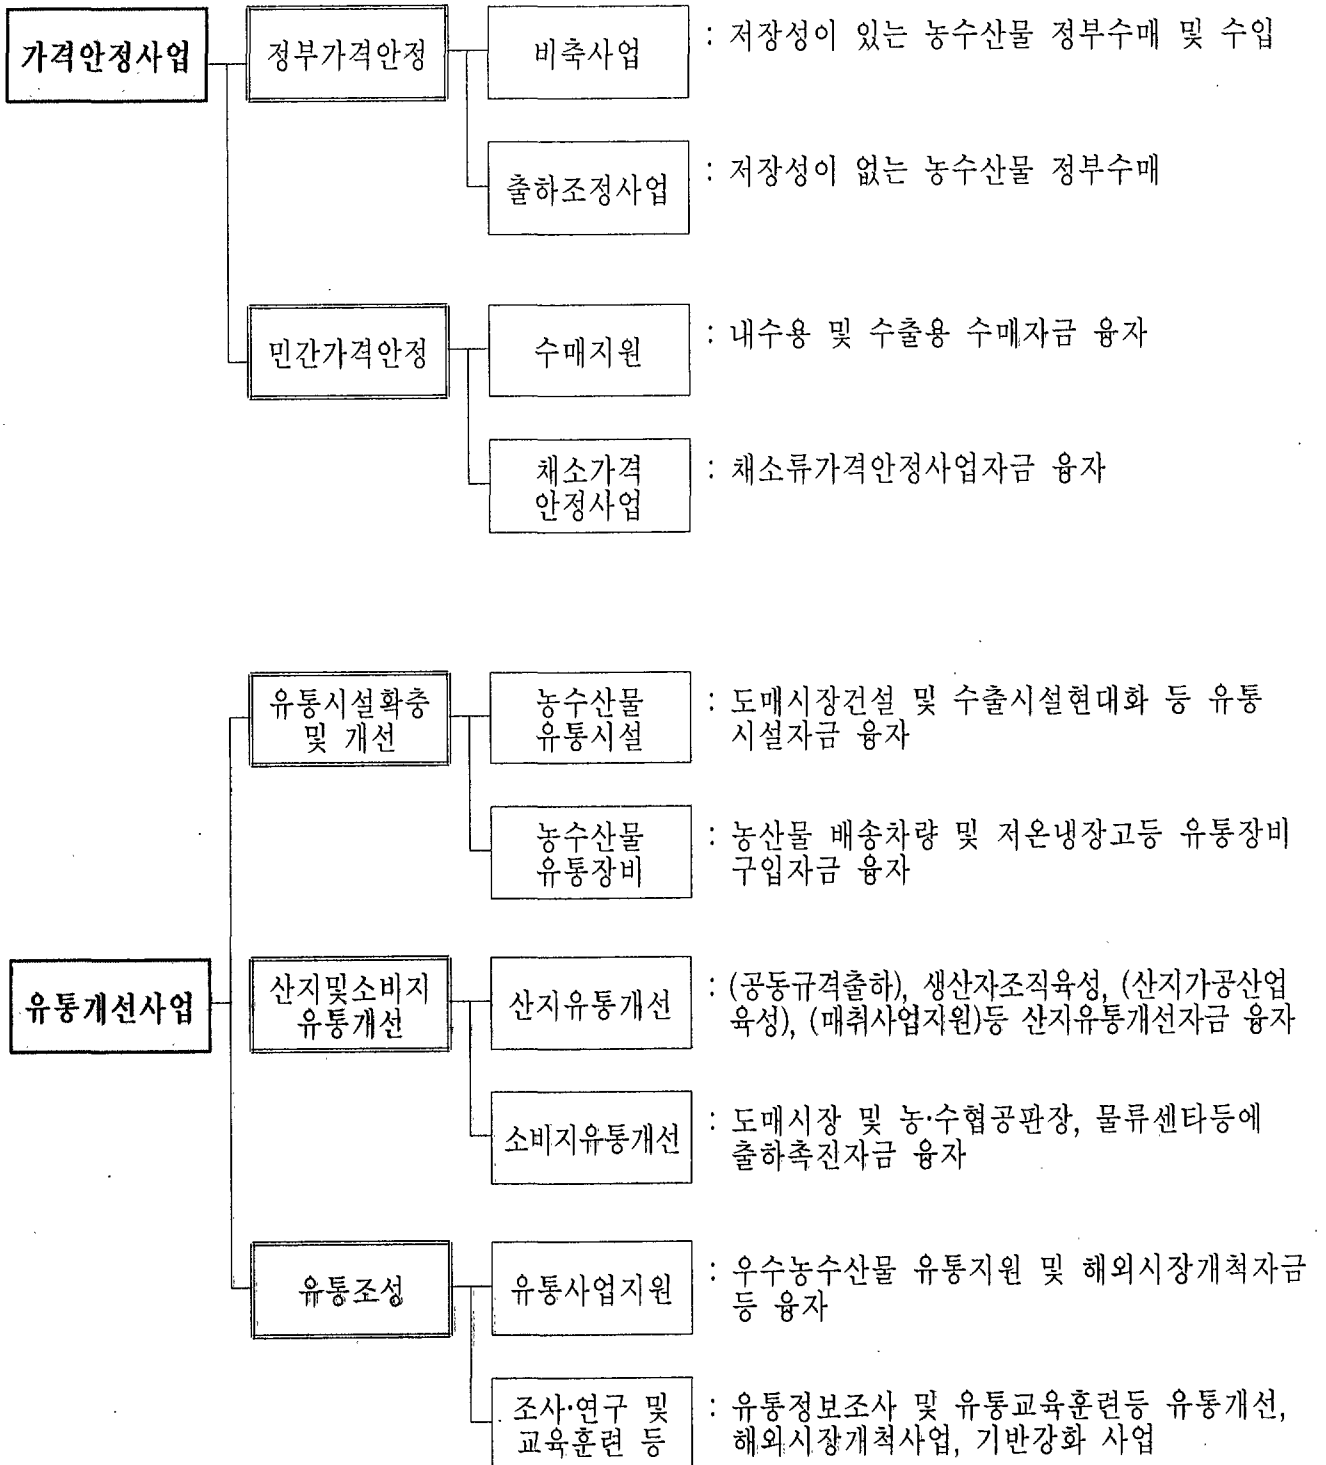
가격안정사업

정부가격안정

비축사업

: 저장성이 있는 농수산물 정부수매 및 수입

출하조정사업

: 저장성이 없는 농수산물 정부수매

민간가격안정

수매지원

: 내수용 및 수출용 수매자금 융자

채소가격 안정사업

: 채소류가격안정사업자금 융자

유통개선사업

유통시설확충 및 개선

농수산물 유통시설

: 도매시장건설 및 수출시설현대화 등 유통시설자금 융자

농수산물 유통장비

: 농산물 배송차량 및 저온냉장고등 유통장비 구입자금 융자

산지및소비지 유통개선

산지유통개선

: (공동규격출하), 생산자조직육성, (산지가공산업 육성), (매취사업지원)등 산지유통개선자금 융자

소비지유통개선

: 도매시장 및 농·수협공판장, 물류센타등에 출하촉진자금 융자

유통조성

유통사업지원

: 우수농수산물 유통지원 및 해외시장개척자금 등 융자

조사·연구 및 교육훈련 등

: 유통정보조사 및 유통교육훈련등 유통개선, 해외시장개척사업, 기반강화 사업